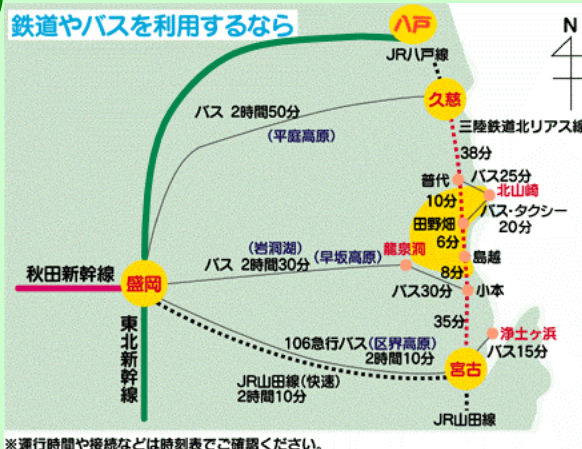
鉄道やバスを利用するなら

N

八戸
JR八戸線
バス 2時間50分
(平庭高原)
久慈
三陸鉄道北リアス線
38分
普代
バス25分
北山崎
10分
田野畑
バス・タクシー 20分
6分
(岩洞湖)
(早坂高原)
龍泉洞
島越
秋田新幹線
盛岡
バス 2時間30分
8分
バス30分
小本
東北新幹線
35分
浄土ヶ浜
106急行バス(区界高原) 2時間10分
バス15分
宮古
JR山田線(快速) 2時間10分
JR山田線

※運行時間や接続などは時刻表でご確認ください。